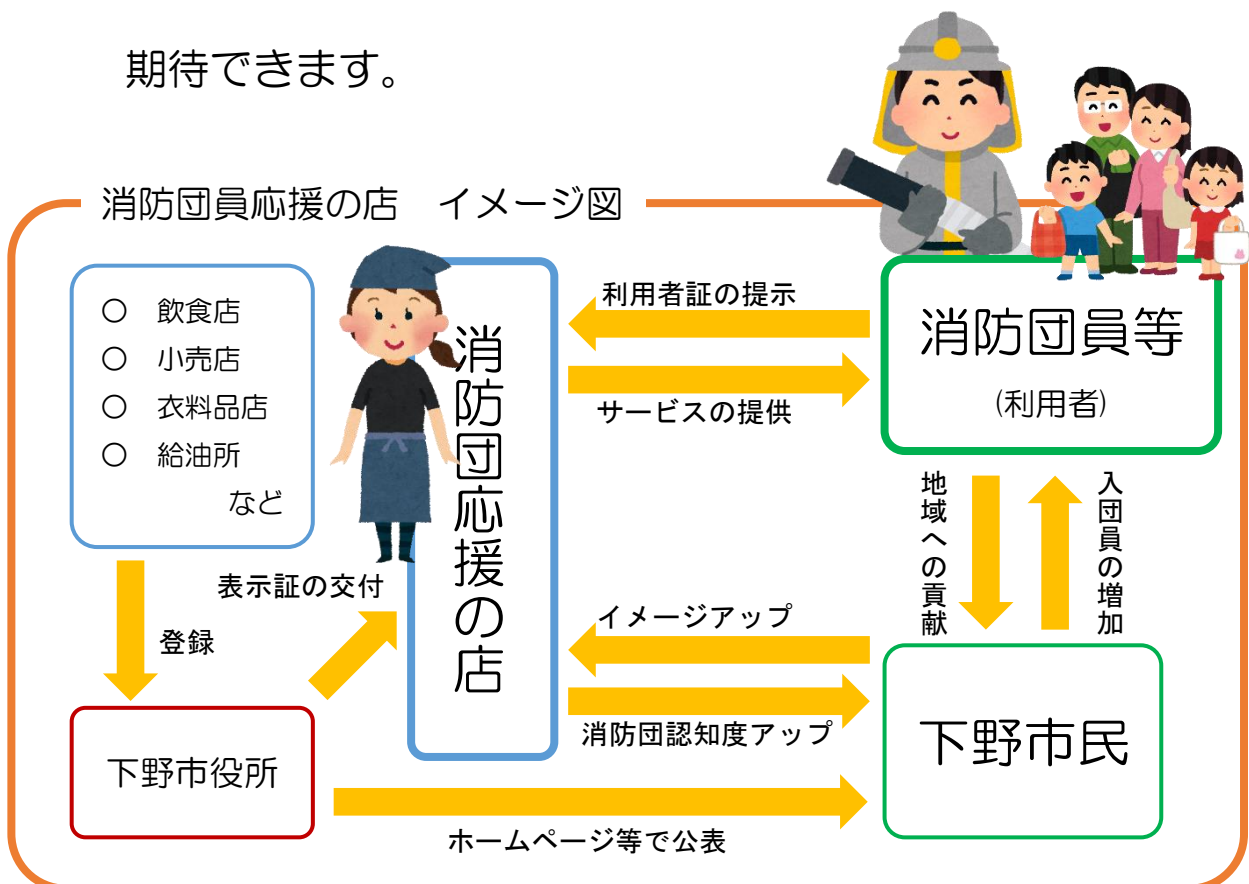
期待できます。

消防団員応援の店　イメージ図

○　飲食店
○　小売店
○　衣料品店
○　給油所
など

消防団応援の店

利用者証の提示

サービスの提供

消防団員等
（利用者）

地域への貢献

入団員の増加

登録

表示証の交付

イメージアップ

消防団認知度アップ

下野市役所

下野市民

ホームページ等で公表